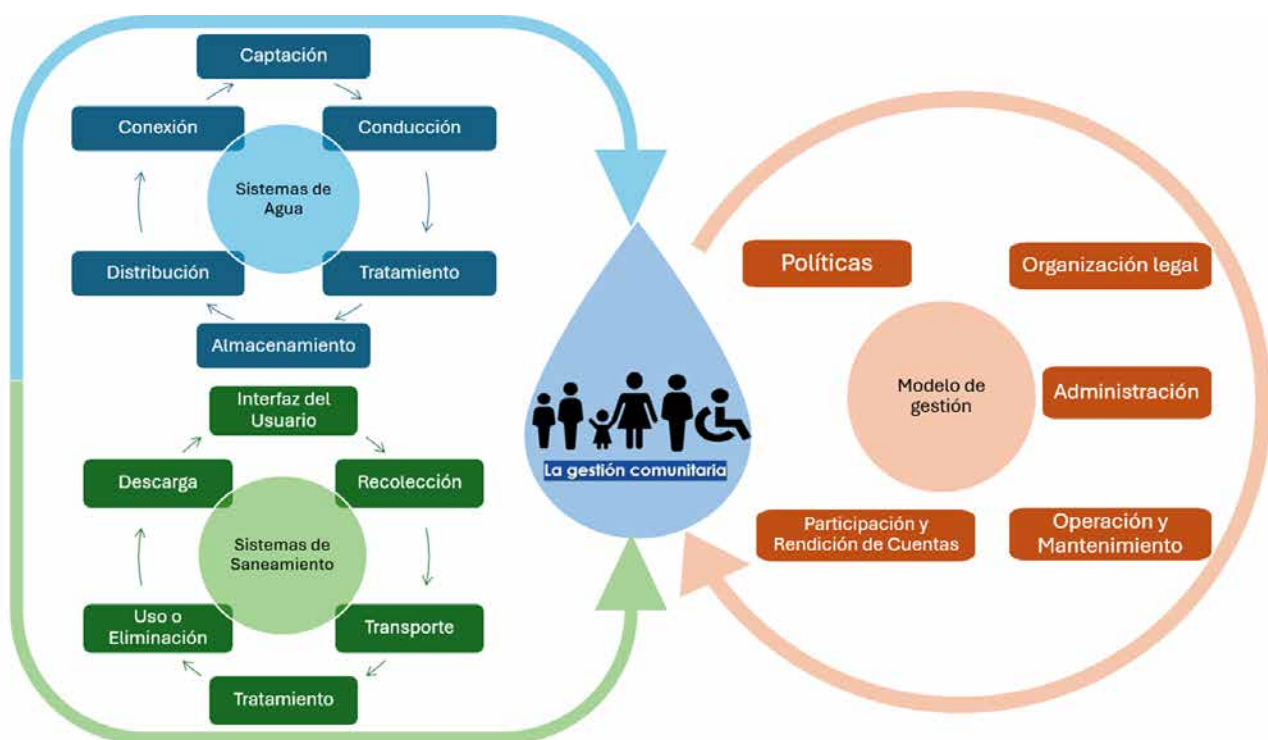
Captación
Conexión
Conducción
Sistemas de Agua
Distribución
Tratamiento
Almacenamiento

Interfaz del Usuario
Descarga
Recolección
Sistemas de Saneamiento
Uso o Eliminación
Transporte
Tratamiento

La gestión comunitaria

Políticas
Organización legal
Modelo de gestión
Administración
Participación y Rendición de Cuentas
Operación y Mantenimiento